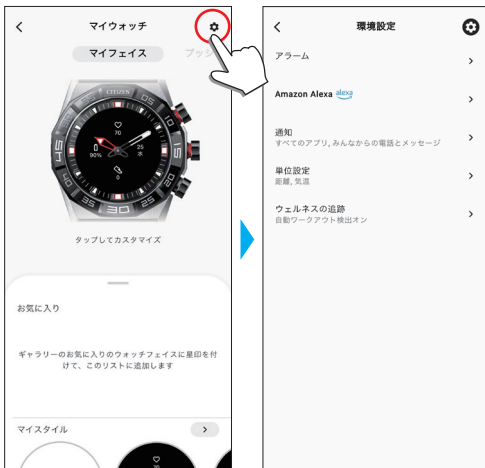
<
マイウォッチ
マイフェイス
プッシ

CITIZEN
70
90%
25
5
10
15
20
30
35
40
45
50
55
60

タップしてカスタマイズ

お気に入り

ギャラリーのお気に入りのウォッチフェイスに星印を付けて、このリストに追加します

マイスタイル
>

<
環境設定

アラーム
>

Amazon Alexa alexa
>

通知
すべてのアプリ、みんなからの電話とメッセージ
>

単位設定
距離, 気温
>

ウェルネスの追跡
自動ワークアウト検出オン
>